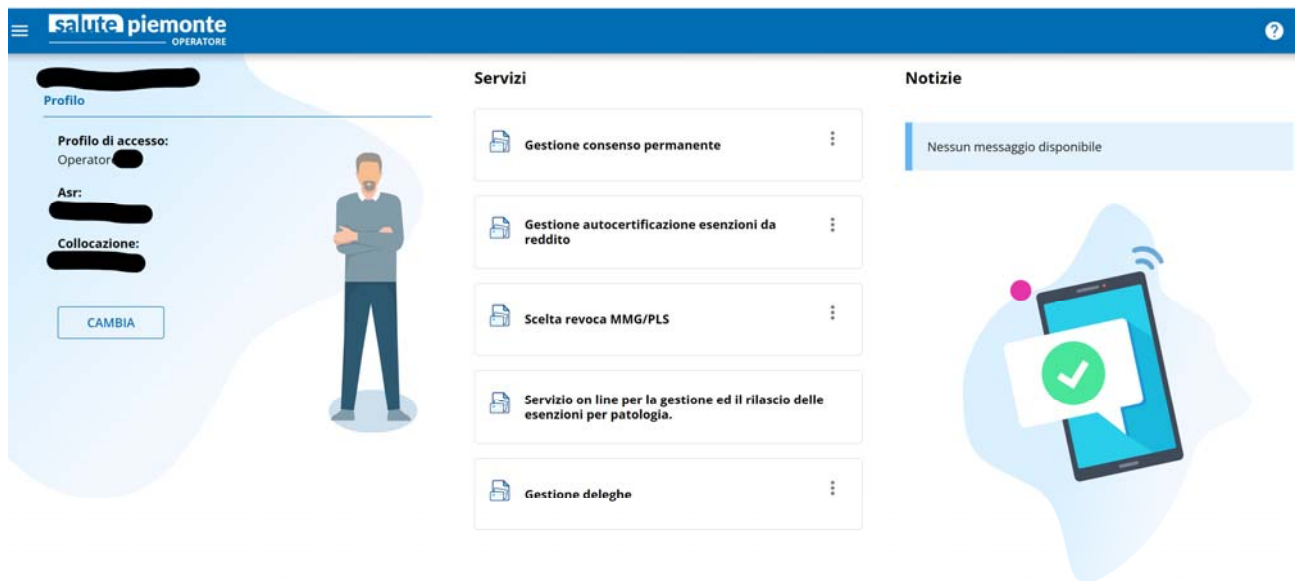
salute piemonte
OPERATORE

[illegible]
Profilo

Profilo di accesso:
Operator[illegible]

Asr:
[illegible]

Collocazione:
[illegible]

CAMBIA

Servizi

Gestione consenso permanente

Gestione autocertificazione esenzioni da reddito

Scelta revoca MMG/PLS

Servizio on line per la gestione ed il rilascio delle esenzioni per patologia.

Gestione deleghe

Notizie

Nessun messaggio disponibile